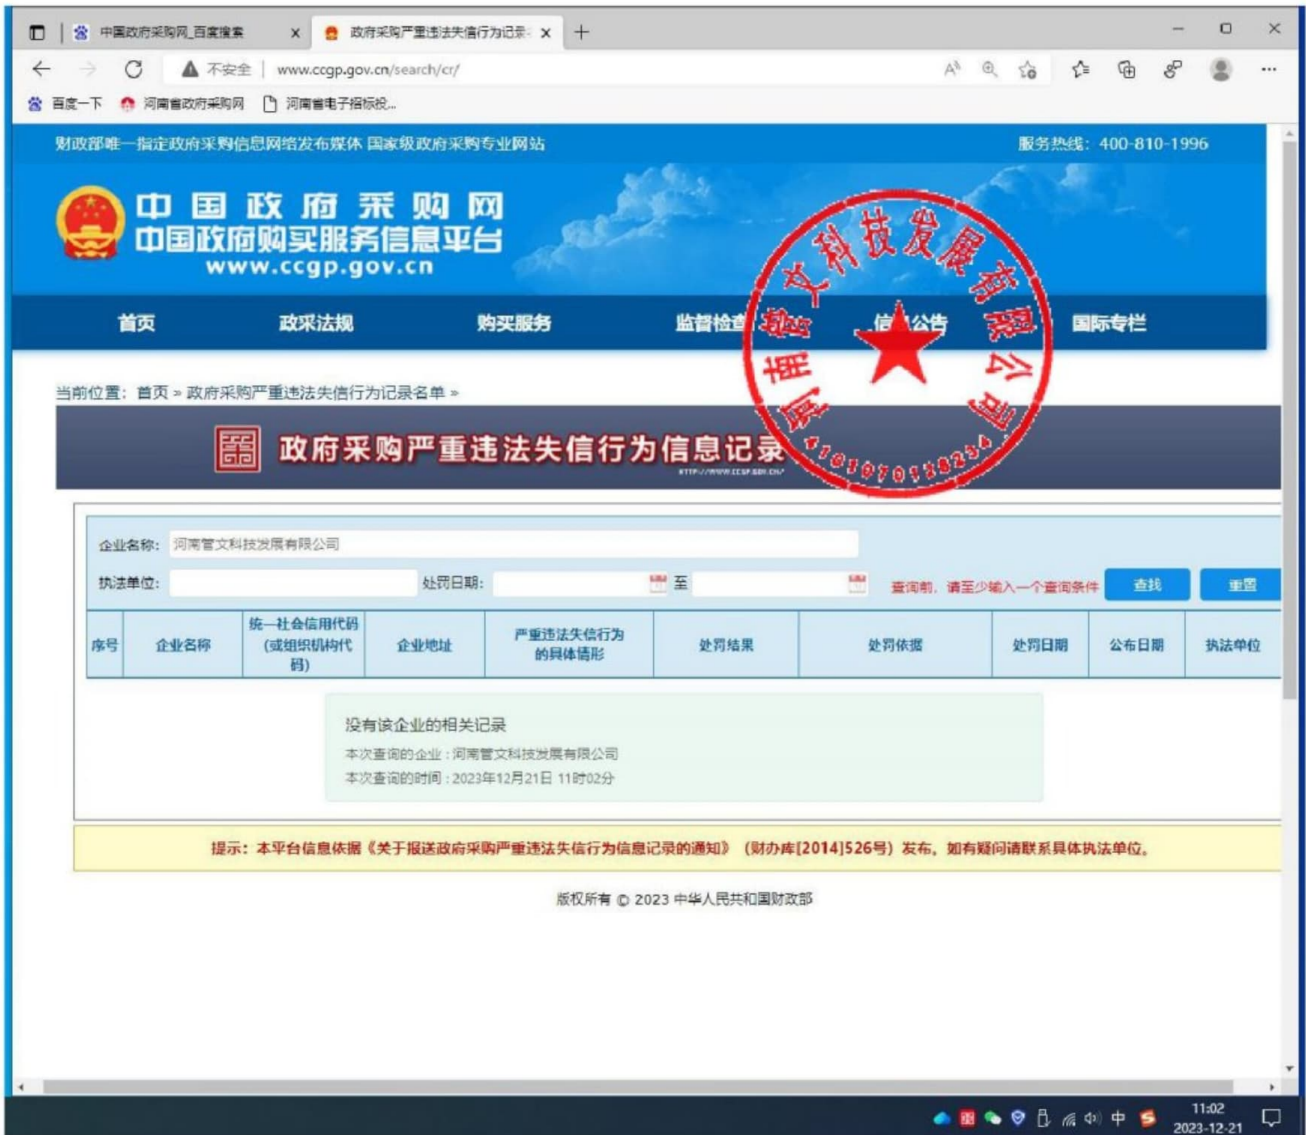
中国政府采购网_百度搜索 ×
政府采购严重违法失信行为记录 ×
+

不安全 | www.ccgp.gov.cn/search/cr/

百度一下 河南省政府采购网 河南省电子招标投...

财政部唯一指定政府采购信息网络发布媒体 国家级政府采购专业网站

服务热线：400-810-1996

中国政府采购网
中国政府购买服务信息平台
www.ccgp.gov.cn

首页 政采法规 购买服务 监督检查 信息公告 国际专栏

河南管文科技发展有限公司
4101070138234

当前位置：首页 » 政府采购严重违法失信行为记录名单 »

政府采购严重违法失信行为信息记录

企业名称： 河南管文科技发展有限公司

执法单位： 处罚日期： 至 查询前，请至少输入一个查询条件 查找 重置

| 序号 | 企业名称 | 统一社会信用代码（或组织机构代码） | 企业地址 | 严重违法失信行为的具体情形 | 处罚结果 | 处罚依据 | 处罚日期 | 公布日期 | 执法单位 |
|---|---|---|---|---|---|---|---|---|---|

没有该企业的相关记录
本次查询的企业：河南管文科技发展有限公司
本次查询的时间：2023年12月21日 11时02分

提示：本平台信息依据《关于报送政府采购严重违法失信行为信息记录的通知》（财办库[2014]526号）发布，如有疑问请联系具体执法单位。

版权所有 © 2023 中华人民共和国财政部

中
11:02
2023-12-21